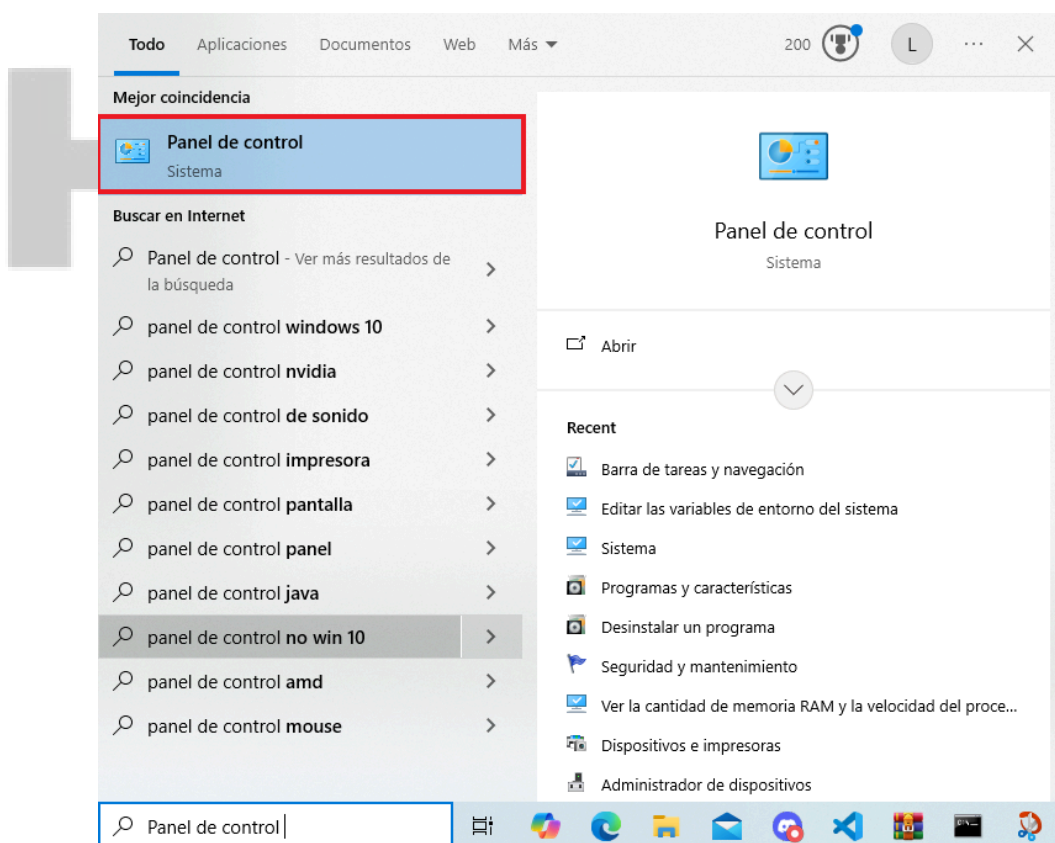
Todo Aplicaciones Documentos Web Más

200 L ··· ×

Mejor coincidencia

Panel de control
Sistema

Buscar en Internet

Panel de control - Ver más resultados de la búsqueda

panel de control windows 10

panel de control nvidia

panel de control de sonido

panel de control impresora

panel de control pantalla

panel de control panel

panel de control java

panel de control no win 10

panel de control amd

panel de control mouse

Panel de control
Sistema

Abrir

Recent

Barra de tareas y navegación

Editar las variables de entorno del sistema

Sistema

Programas y características

Desinstalar un programa

Seguridad y mantenimiento

Ver la cantidad de memoria RAM y la velocidad del proce...

Dispositivos e impresoras

Administrador de dispositivos

Panel de control